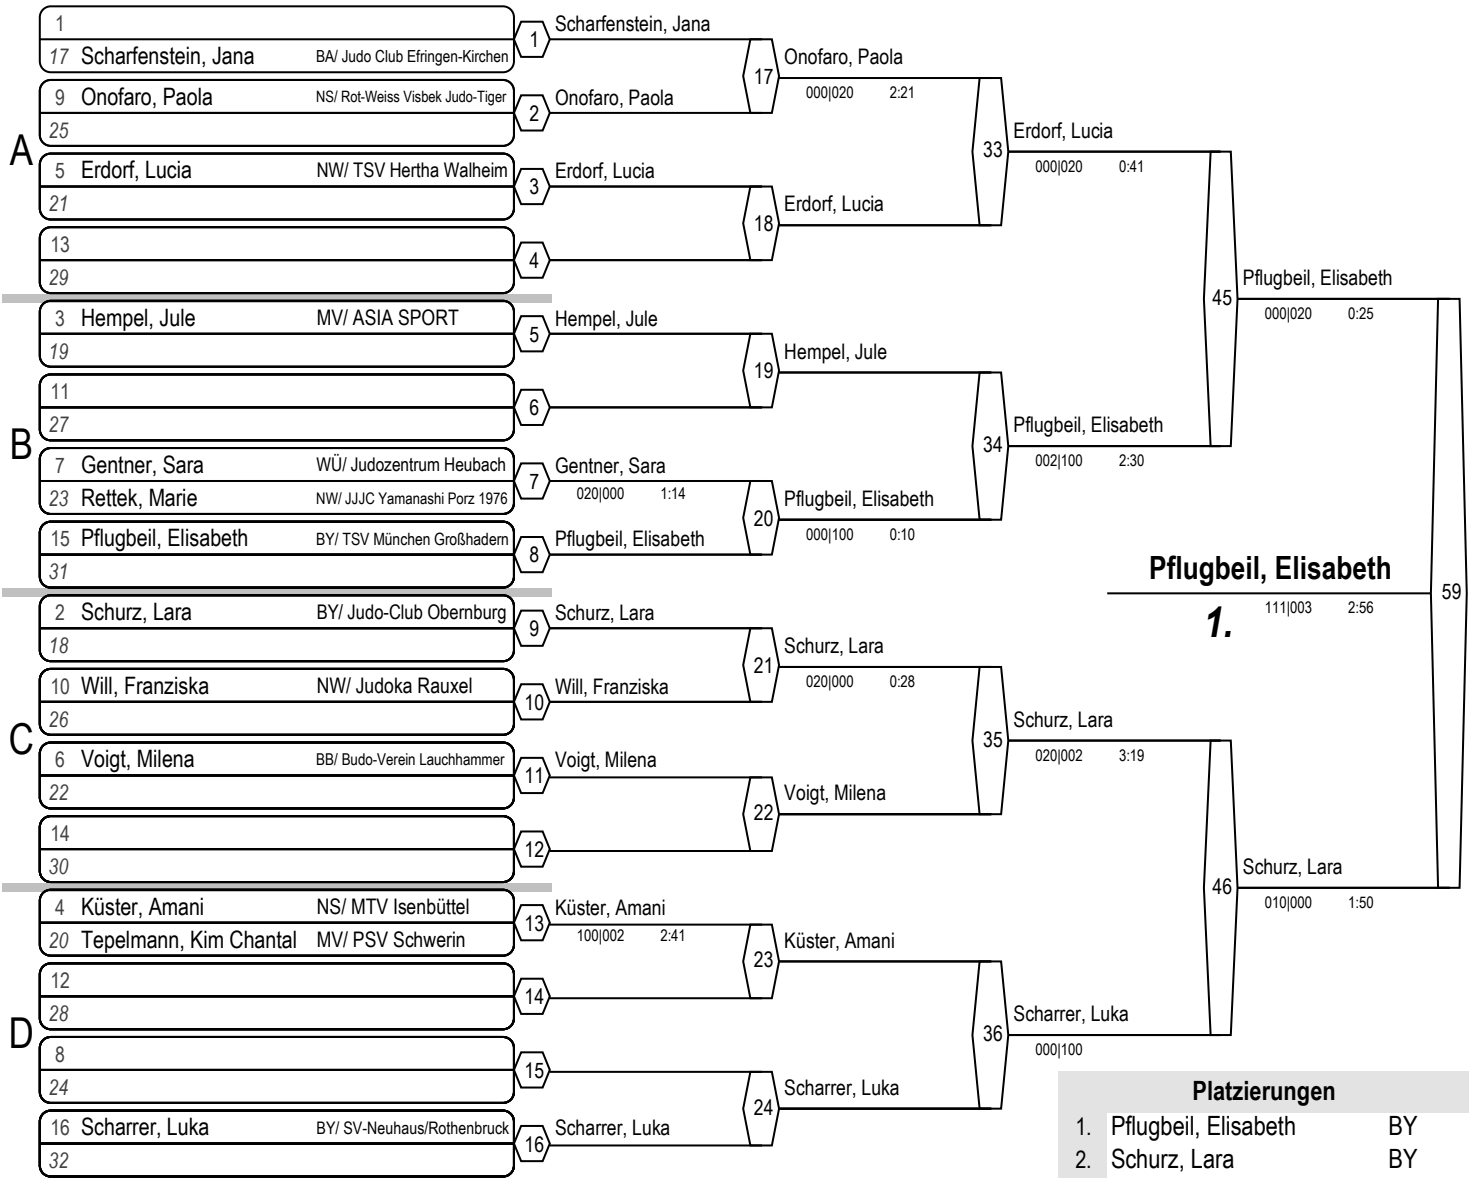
1
17 Scharfenstein, Jana BA/ Judo Club Efringen-Kirchen
9 Onofaro, Paola NS/ Rot-Weiss Visbek Judo-Tiger
25
A
5 Erdorf, Lucia NW/ TSV Hertha Walheim
21
13
29
3 Hempel, Jule MV/ ASIA SPORT
19
11
27
B
7 Gentner, Sara WÜ/ Judozentrum Heubach
23 Rettek, Marie NW/ JJJC Yamanashi Porz 1976
15 Pflugbeil, Elisabeth BY/ TSV München Großhadern
31
2 Schurz, Lara BY/ Judo-Club Obernburg
18
10 Will, Franziska NW/ Judoka Rauxel
26
C
6 Voigt, Milena BB/ Budo-Verein Lauchhammer
22
14
30
4 Küster, Amani NS/ MTV Isenbüttel
20 Tepelmann, Kim Chantal MV/ PSV Schwerin
12
28
D
8
24
16 Scharrer, Luka BY/ SV-Neuhaus/Rothenbruck
32

1 Scharfenstein, Jana
2 Onofaro, Paola
3 Erdorf, Lucia
4
5 Hempel, Jule
6
7 Gentner, Sara 020|000 1:14
8 Pflugbeil, Elisabeth
9 Schurz, Lara
10 Will, Franziska
11 Voigt, Milena
12
13 Küster, Amani 100|002 2:41
14
15
16 Scharrer, Luka

17 Onofaro, Paola 000|020 2:21
18 Erdorf, Lucia
19 Hempel, Jule
20 Pflugbeil, Elisabeth 000|100 0:10
21 Schurz, Lara 020|000 0:28
22 Voigt, Milena
23 Küster, Amani
24 Scharrer, Luka

33 Erdorf, Lucia 000|020 0:41
34 Pflugbeil, Elisabeth 002|100 2:30
35 Schurz, Lara 020|002 3:19
36 Scharrer, Luka 000|100

45 Pflugbeil, Elisabeth 000|020 0:25
46 Schurz, Lara 010|000 1:50

59
Pflugbeil, Elisabeth
1.
111|003 2:56

Platzierungen
1. Pflugbeil, Elisabeth BY
2. Schurz, Lara BY